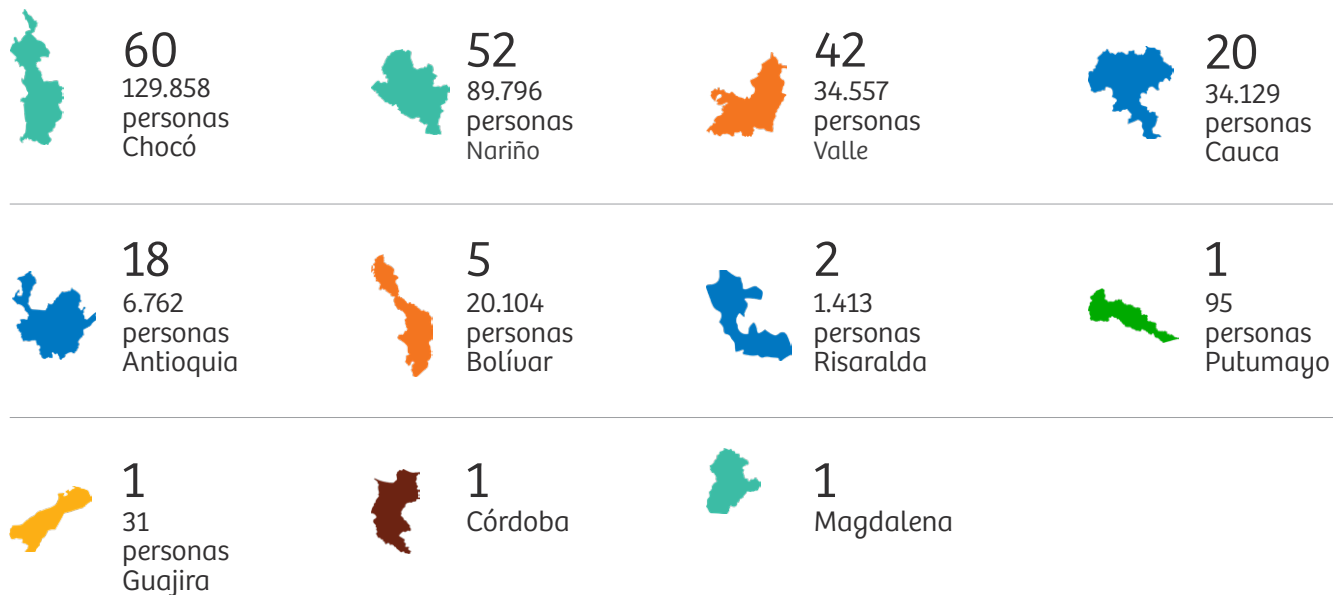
60
129.858 personas
Chocó

52
89.796 personas
Nariño

42
34.557 personas
Valle

20
34.129 personas
Cauca

18
6.762 personas
Antioquia

5
20.104 personas
Bolívar

2
1.413 personas
Risaralda

1
95 personas
Putumayo

1
31 personas
Guajira

1
Córdoba

1
Magdalena